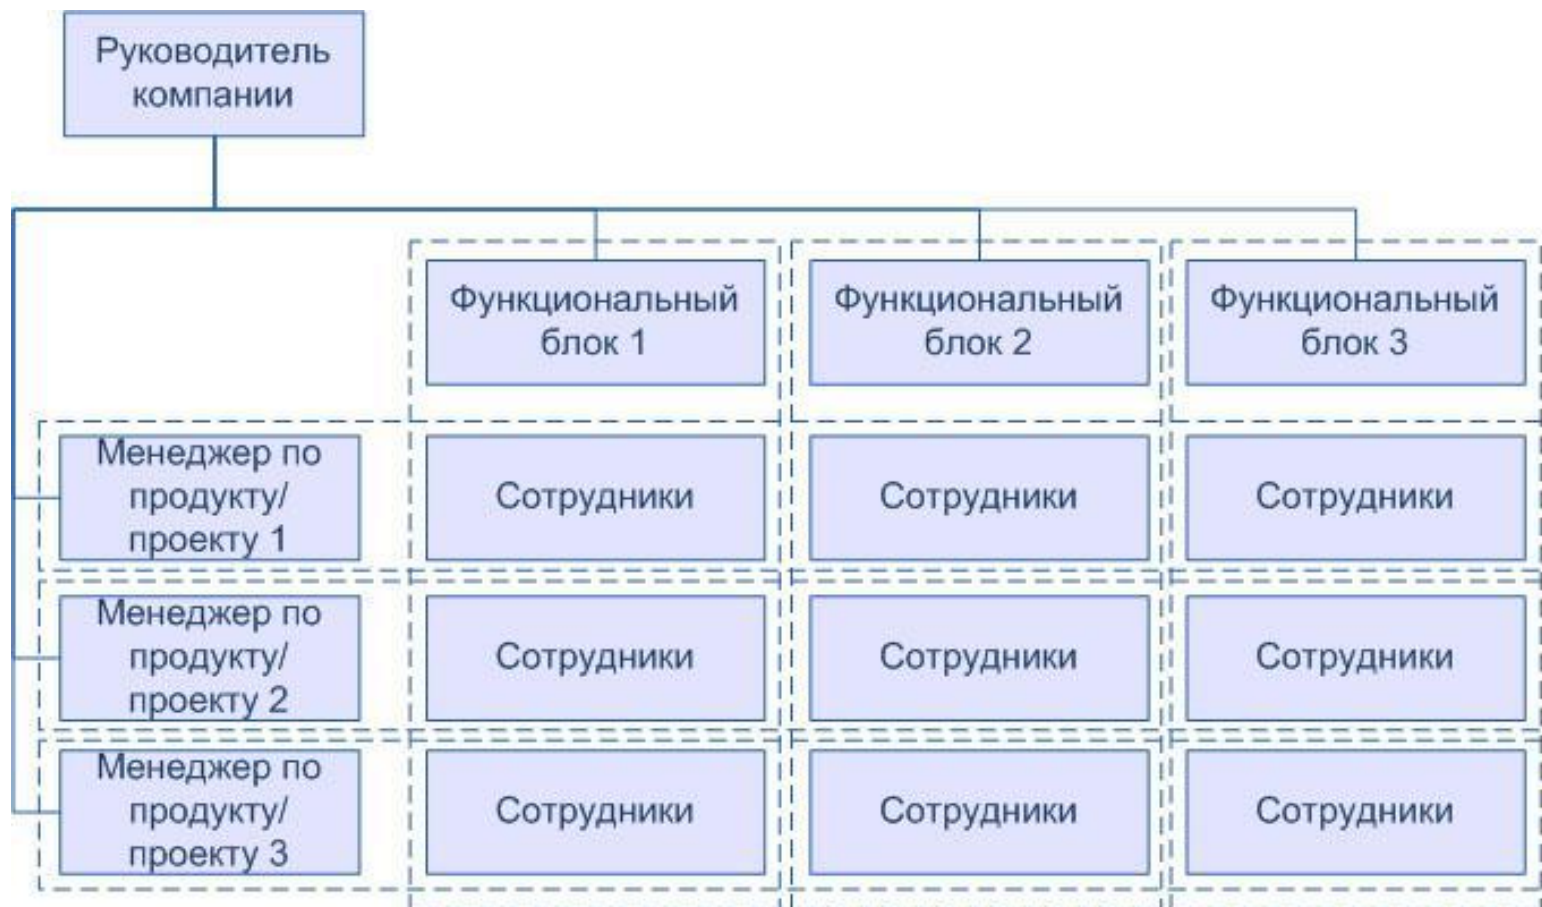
Руководитель компании

Функциональный блок 1

Функциональный блок 2

Функциональный блок 3

Менеджер по продукту/ проекту 1

Сотрудники

Сотрудники

Сотрудники

Менеджер по продукту/ проекту 2

Сотрудники

Сотрудники

Сотрудники

Менеджер по продукту/ проекту 3

Сотрудники

Сотрудники

Сотрудники